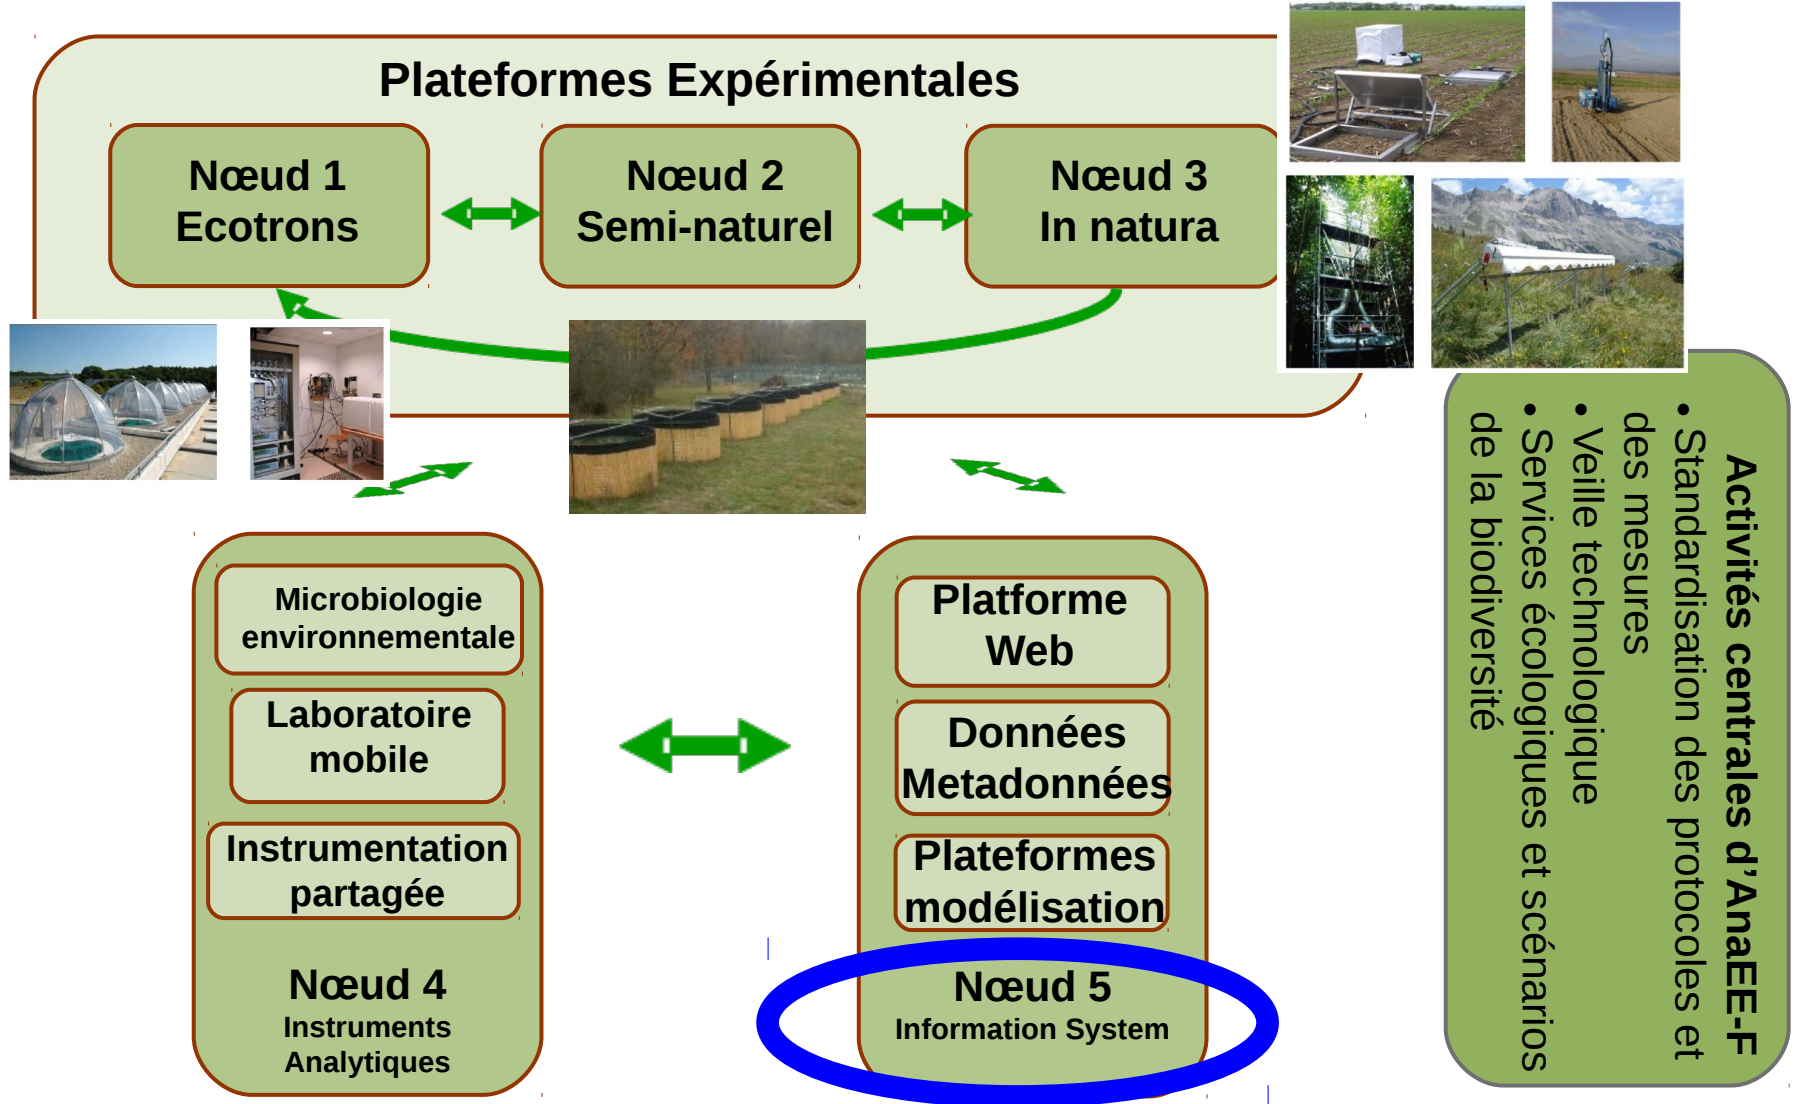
Plateformes Expérimentales

Nœud 1
Ecotrons

Nœud 2
Semi-naturel

Nœud 3
In natura

Microbiologie environnementale

Laboratoire mobile

Instrumentation partagée

Nœud 4
Instruments Analytiques

Platforme Web

Données Metadonnées

Plateformes modélisation

Nœud 5
Information System

Activités centrales d'AnaEE-F
• Standardisation des protocoles et des mesures
• Veille technologique
• Services écologiques et scénarios de la biodiversité